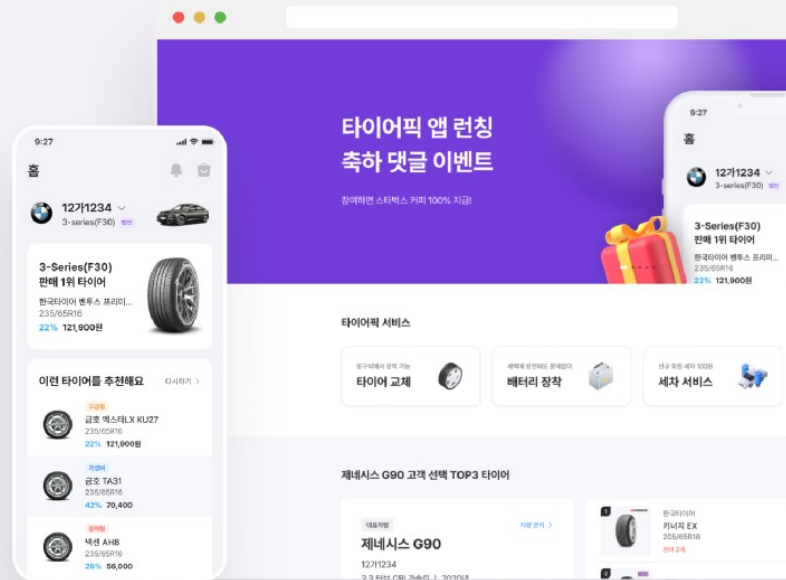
9:27

홈

12가1234
3-series(F30) 법인

3-Series(F30)
판매 1위 타이어

한국타이어 벤투스 프리미...
235/65R16
22% 121,900원

이런 타이어를 추천해요 다시하기 >

고급형
금호 엑스타LX KU27
235/65R16
22% 121,900원

가성비
금호 TA31
235/65R16
42% 70,400

장착형
넥센 AH8
235/65R16
26% 56,000

타이어픽 앱 런칭
축하 댓글 이벤트

참여하면 스타벅스 커피 100% 지급!

9:27
홈
12가1234
3-series(F30)
3-Series(F30)
판매 1위 타이어
한국타이어 벤투스 프리미...
235/65R16
22% 121,900원

타이어픽 서비스

방구석에서 장착 가능
타이어 교체

새벽에 방전돼도 문제없이
배터리 장착

신규 회원 세차 100원
세차 서비스

제네시스 G90 고객 선택 TOP3 타이어

대표차량
제네시스 G90
12가1234
3.3 터보 GDI 가솔린 | 2020년

차량 관리 >

1
한국타이어
키너지 EX
205/65R16
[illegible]

2